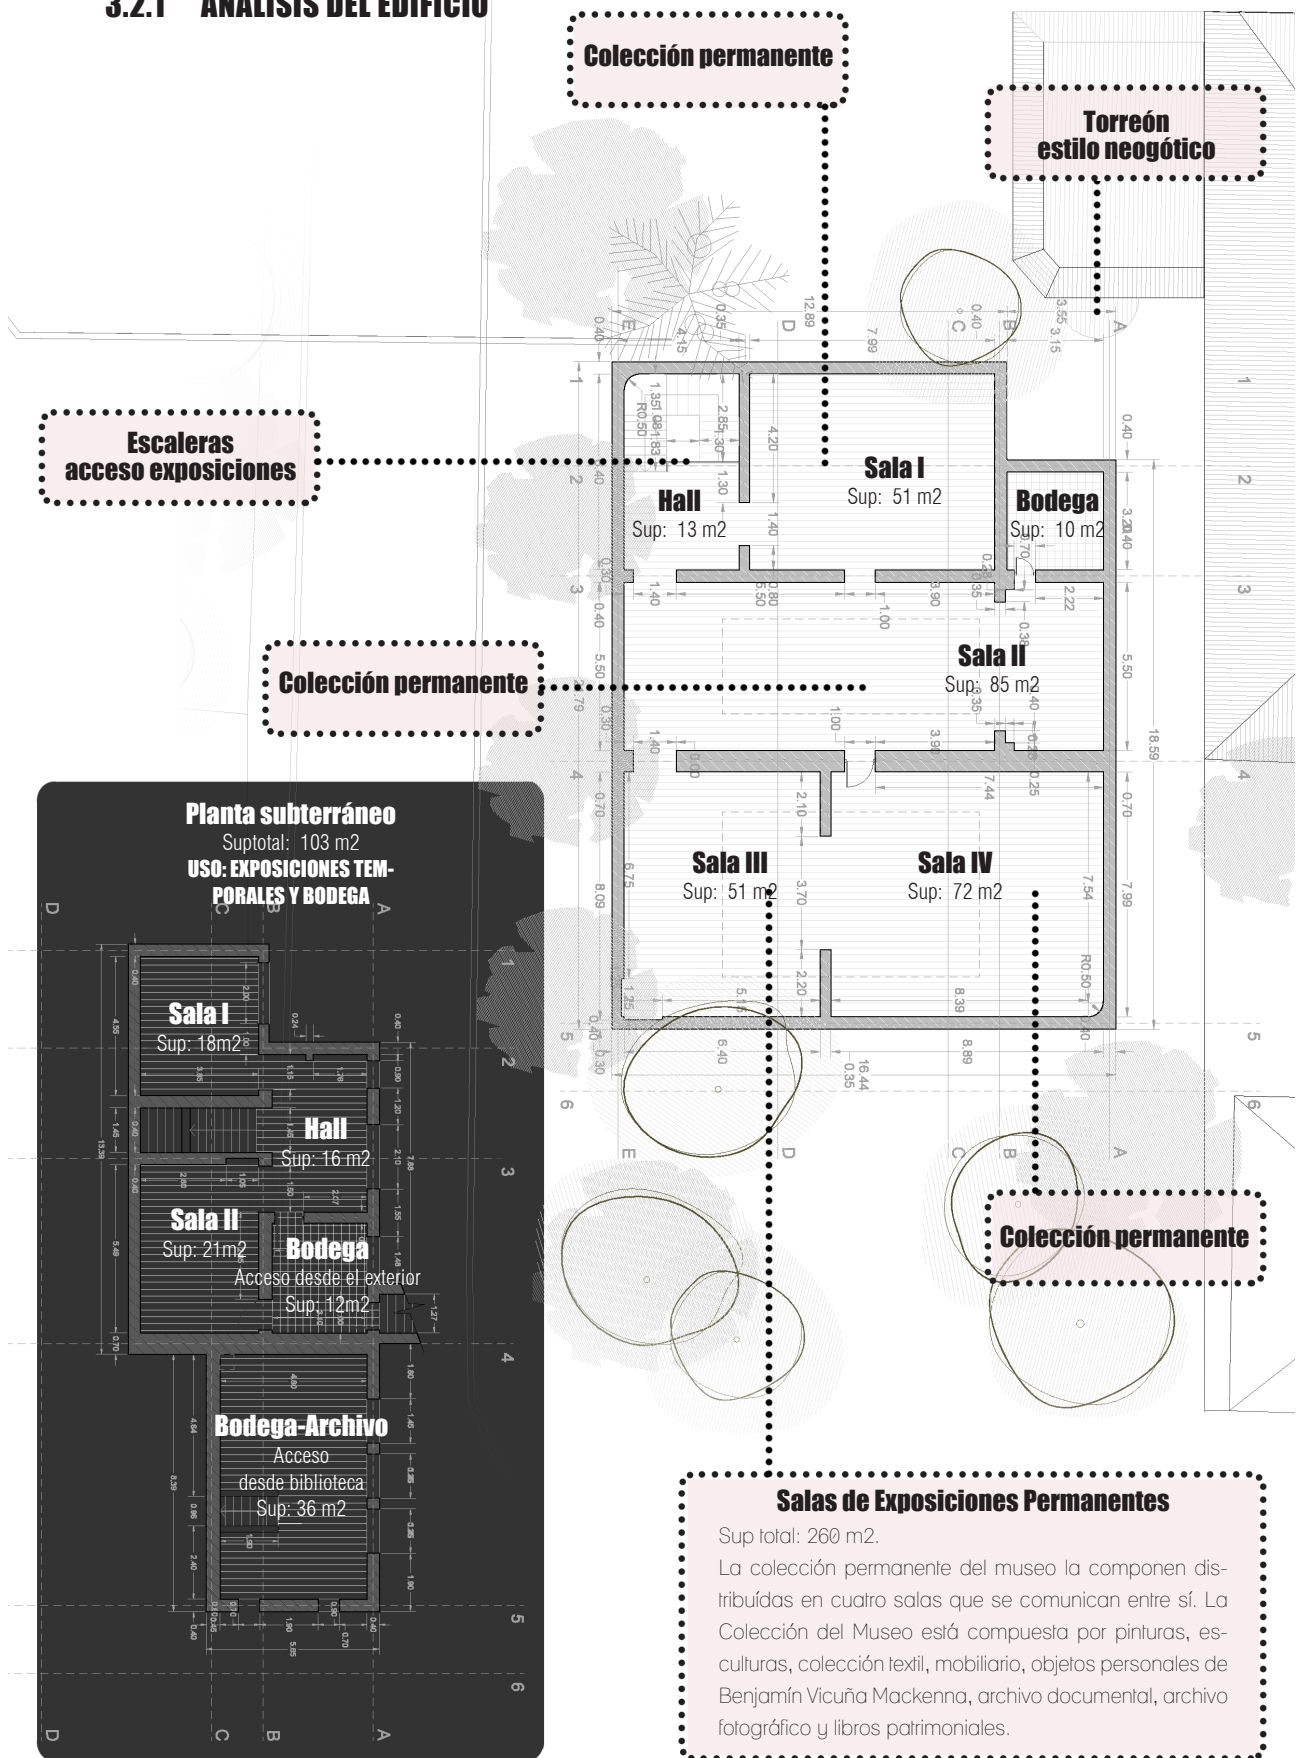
3.2.1 ANÁLISIS DEL EDIFICIO

Colección permanente

Torreón estilo neogótico

Escaleras acceso exposiciones

Hall
Sup: 13 m2

Sala I
Sup: 51 m2

Bodega
Sup: 10 m2

Colección permanente

Sala II
Sup: 85 m2

Sala III
Sup: 51 m2

Sala IV
Sup: 72 m2

Colección permanente

Planta subterráneo
Suptotal: 103 m2
USO: EXPOSICIONES TEMPORALES Y BODEGA

Sala I
Sup: 18m2

Hall
Sup: 16 m2

Sala II
Sup: 21m2

Bodega
Acceso desde el exterior
Sup: 12m2

Bodega-Archivo
Acceso desde biblioteca
Sup: 36 m2

Salas de Exposiciones Permanentes
Sup total: 260 m2.
La colección permanente del museo la componen distribuídas en cuatro salas que se comunican entre sí. La Colección del Museo está compuesta por pinturas, esculturas, colección textil, mobiliario, objetos personales de Benjamín Vicuña Mackenna, archivo documental, archivo fotográfico y libros patrimoniales.